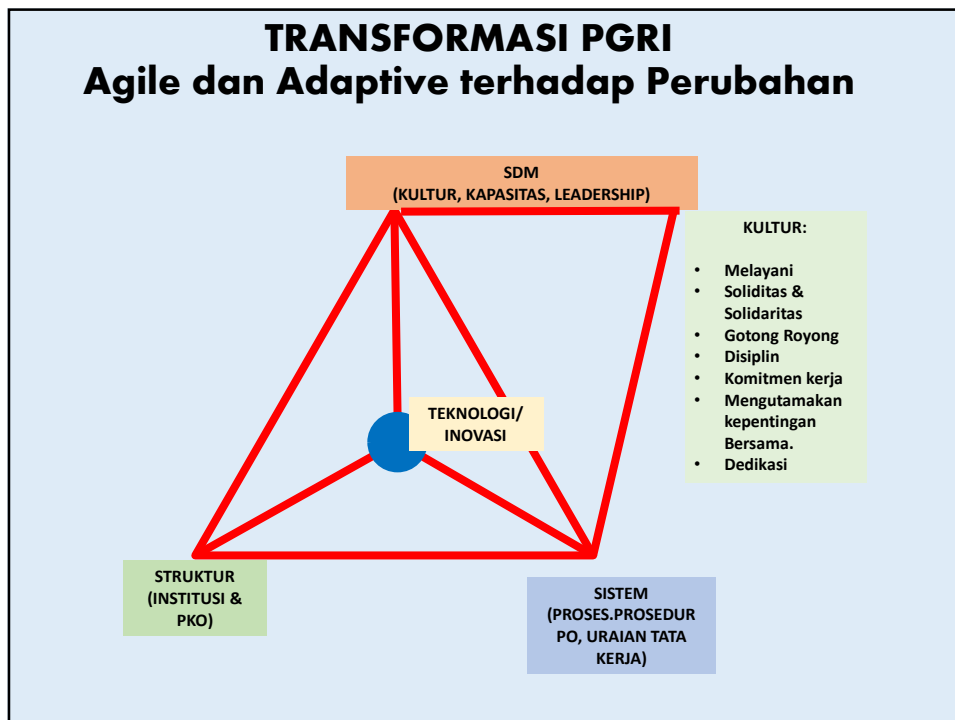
TRANSFORMASI PGRI
Agile dan Adaptive terhadap Perubahan

SDM
(KULTUR, KAPASITAS, LEADERSHIP)

KULTUR:

- Melayani
- Soliditas & Solidaritas
- Gotong Royong
- Disiplin
- Komitmen kerja
- Mengutamakan kepentingan Bersama.
- Dedikasi

TEKNOLOGI/
INOVASI

STRUKTUR
(INSTITUSI &
PKO)

SISTEM
(PROSES.PROSEDUR PO, URAIAN TATA KERJA)